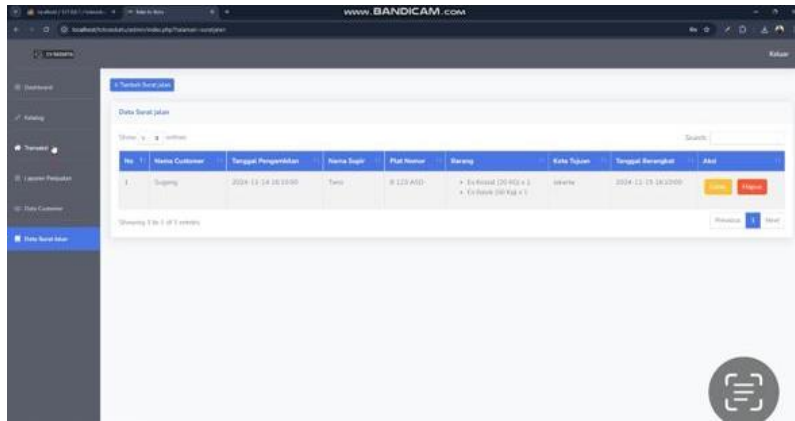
www.BANDICAM.com

Keluar

Dashboard

Katalog

Transaksi

Laporan Penjualan

Data Customer

Data Surat Jalan

+ Tambah Surat Jalan

Data Surat Jalan

Show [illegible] entries

Search:

| No | Nama Customer | Tanggal Pengambilan | Nama Supir | Plat Nomor | Barang | Kota Tujuan | Tanggal Berangkat | Aksi |
|---|---|---|---|---|---|---|---|---|
| 1 | Sugeng | 2024-11-14 16:10:00 | Tono | B 123 ASD | • Es Kristal (20 Kg) x 2 • Es Balok (50 Kg) x 1 | Jakarta | 2024-11-15 16:10:00 | Cetak Hapus |

Showing 1 to 1 of 1 entries

Previous 1 Next